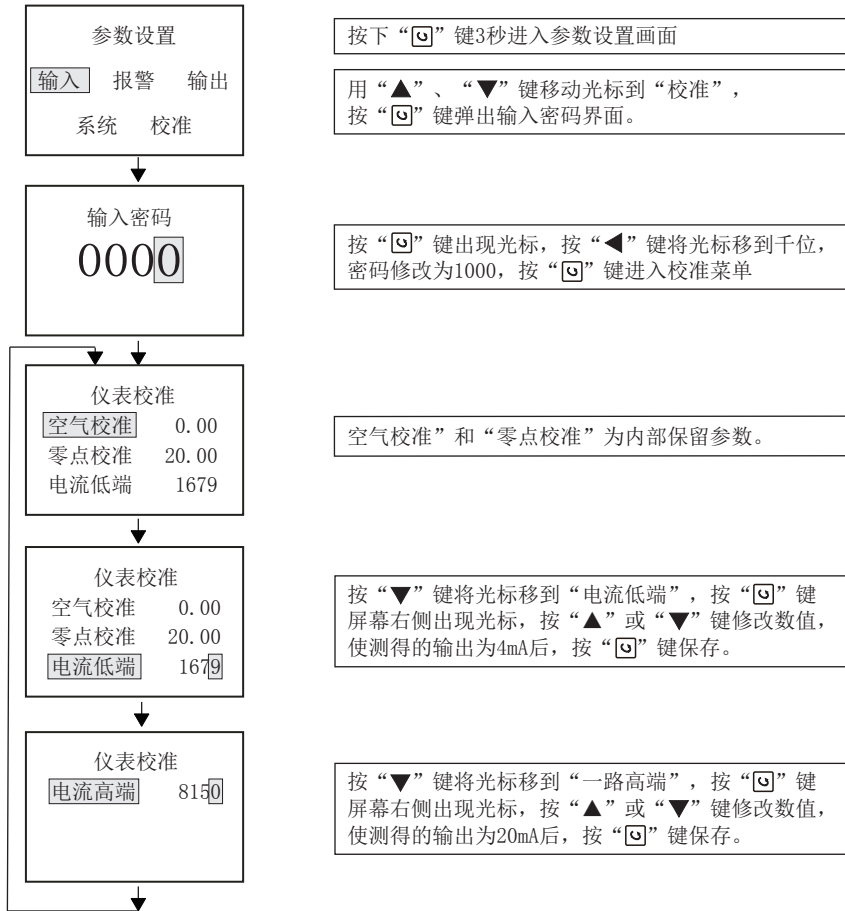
参数设置

输入 报警 输出

系统 校准

按下“⏎”键3秒进入参数设置画面

用“▲”、“▼”键移动光标到“校准”，按“⏎”键弹出输入密码界面。

输入密码

0000

按“⏎”键出现光标，按“◀”键将光标移到千位，密码修改为1000，按“⏎”键进入校准菜单

仪表校准

空气校准 0.00

零点校准 20.00

电流低端 1679

空气校准”和“零点校准”为内部保留参数。

仪表校准

空气校准 0.00

零点校准 20.00

电流低端 1679

按“▼”键将光标移到“电流低端”，按“⏎”键屏幕右侧出现光标，按“▲”或“▼”键修改数值，使测得的输出为4mA后，按“⏎”键保存。

仪表校准

电流高端 8150

按“▼”键将光标移到“一路高端”，按“⏎”键屏幕右侧出现光标，按“▲”或“▼”键修改数值，使测得的输出为20mA后，按“⏎”键保存。